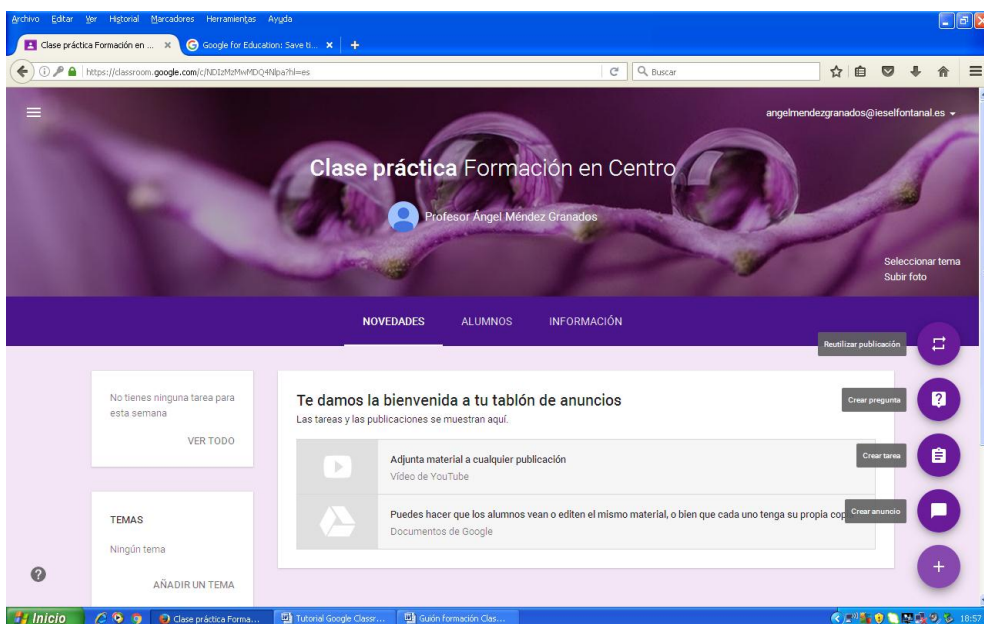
Archivo Editar Ver Historial Marcadores Herramientas Ayuda

Clase práctica Formación en ... ×
Google for Education: Save ti... ×
+

https://classroom.google.com/c/NDIzMzMwMDQ4Nlpa?hl=es

Buscar

angelmendezgranados@ieselfontanal.es

Clase práctica Formación en Centro

Profesor Ángel Méndez Granados

Seleccionar tema
Subir foto

NOVEDADES
ALUMNOS
INFORMACIÓN

Reutilizar publicación

No tienes ninguna tarea para esta semana

VER TODO

Te damos la bienvenida a tu tablón de anuncios

Las tareas y las publicaciones se muestran aquí.

Crear pregunta

Adjunta material a cualquier publicación
Vídeo de YouTube

Crear tarea

TEMAS

Puedes hacer que los alumnos vean o editen el mismo material, o bien que cada uno tenga su propia cop

Crear anuncio

Documentos de Google

Ningún tema

AÑADIR UN TEMA

Inicio
Clase práctica Forma...
Tutorial Google Classr...
Guión formación Clas...
18:57